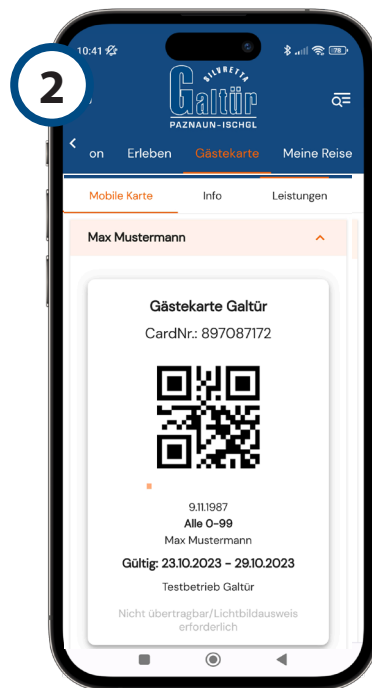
2

10:41

78

SILVRETTA
Galtür
PAZNAUN-ISCHGL

on Erleben Gästekarte Meine Reise

Mobile Karte Info Leistungen

Max Mustermann

Gästekarte Galtür
CardNr.: 897087172

9.11.1987
Alle 0-99
Max Mustermann
Gültig: 23.10.2023 - 29.10.2023
Testbetrieb Galtür
Nicht übertragbar/Lichtbildausweis erforderlich